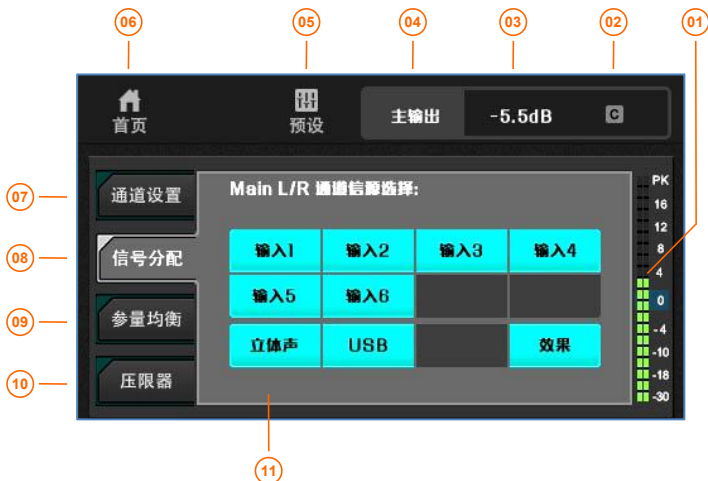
06 05 04 03 02 01

首页

预设

主输出 -5.5dB C

07 通道设置

08 信号分配

09 参量均衡

10 压限器

Main L/R 通道信号选择:

| 输入1 | 输入2 | 输入3 | 输入4 |
|---|---|---|---|
| 输入5 | 输入6 | | |
| 立体声 | USB | | 效果 |

PK 16 12 8 4 0 -4 -10 -18 -30

11